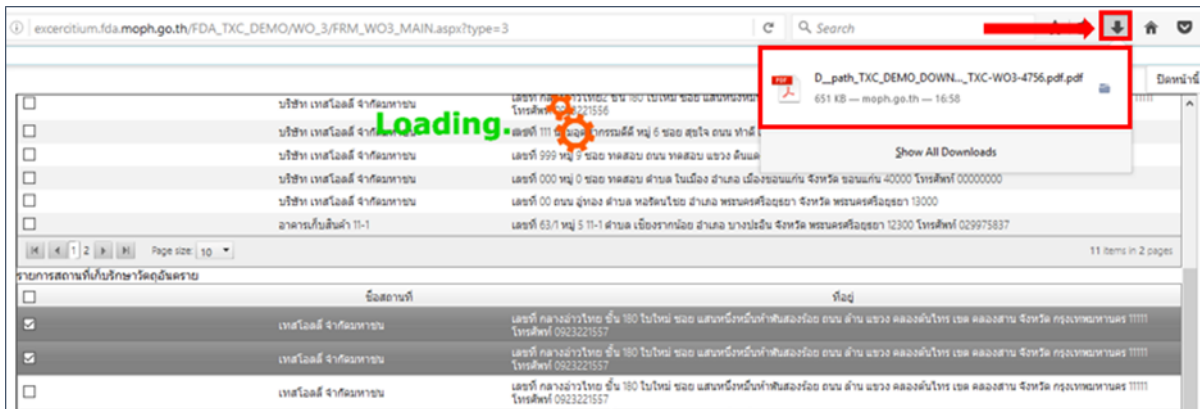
excercitium.fda.moph.go.th/FDA_TXC_DEMO/WO_3/FRM_WO3_MAIN.aspx?type=3

Search

D__path_TXC_DEMO_DOWN..._TXC-WO3-4756.pdf.pdf
651 KB — moph.go.th — 16:58

Show All Downloads

ปิดหน้านี้

Loading...

| | | |
|---|---|---|
| ☐ | บริษัท เทสโอลลี่ จำกัดมหาชน | เลขที่ กลางอ่าวไทย2 ชั้น 180 ใบใหม่ ซอย แสนหนึ่ง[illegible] 11111 โทรศัพท์ 0923221556 |
| ☐ | บริษัท เทสโอลลี่ จำกัดมหาชน | เลขที่ 111 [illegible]กรรมดีดี หมู่ 6 ซอย สุขใจ ถนน ทำดี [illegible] |
| ☐ | บริษัท เทสโอลลี่ จำกัดมหาชน | เลขที่ 999 หมู่ 9 ซอย ทดสอบ ถนน ทดสอบ แขวง ดินแดง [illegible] |
| ☐ | บริษัท เทสโอลลี่ จำกัดมหาชน | เลขที่ 000 หมู่ 0 ซอย ทดสอบ ตำบล ในเมือง อำเภอ เมืองขอนแก่น จังหวัด ขอนแก่น 40000 โทรศัพท์ 00000000 |
| ☐ | บริษัท เทสโอลลี่ จำกัดมหาชน | เลขที่ 00 ถนน อู่ทอง ตำบล หอรัตนไชย อำเภอ พระนครศรีอยุธยา จังหวัด พระนครศรีอยุธยา 13000 |
| ☐ | อาคารเก็บสินค้า 11-1 | เลขที่ 63/1 หมู่ 5 11-1 ตำบล เชียงรากน้อย อำเภอ บางปะอิน จังหวัด พระนครศรีอยุธยา 12300 โทรศัพท์ 029975837 |

1 2 Page size: 10 11 items in 2 pages

รายการสถานที่เก็บรักษาวัตถุอันตราย

| | ชื่อสถานที่ | ที่อยู่ |
|---|---|---|
| ☑ | เทสโอลลี่ จำกัดมหาชน | เลขที่ กลางอ่าวไทย ชั้น 180 ใบใหม่ ซอย แสนหนึ่งหมื่นห้าพันสองร้อย ถนน ล้าน แขวง คลองต้นไทร เขต คลองสาน จังหวัด กรุงเทพมหานคร 11111 โทรศัพท์ 0923221557 |
| ☑ | เทสโอลลี่ จำกัดมหาชน | เลขที่ กลางอ่าวไทย ชั้น 180 ใบใหม่ ซอย แสนหนึ่งหมื่นห้าพันสองร้อย ถนน ล้าน แขวง คลองต้นไทร เขต คลองสาน จังหวัด กรุงเทพมหานคร 11111 โทรศัพท์ 0923221557 |
| ☐ | เทสโอลลี่ จำกัดมหาชน | เลขที่ กลางอ่าวไทย ชั้น 180 ใบใหม่ ซอย แสนหนึ่งหมื่นห้าพันสองร้อย ถนน ล้าน แขวง คลองต้นไทร เขต คลองสาน จังหวัด กรุงเทพมหานคร 11111 โทรศัพท์ 0923221557 |